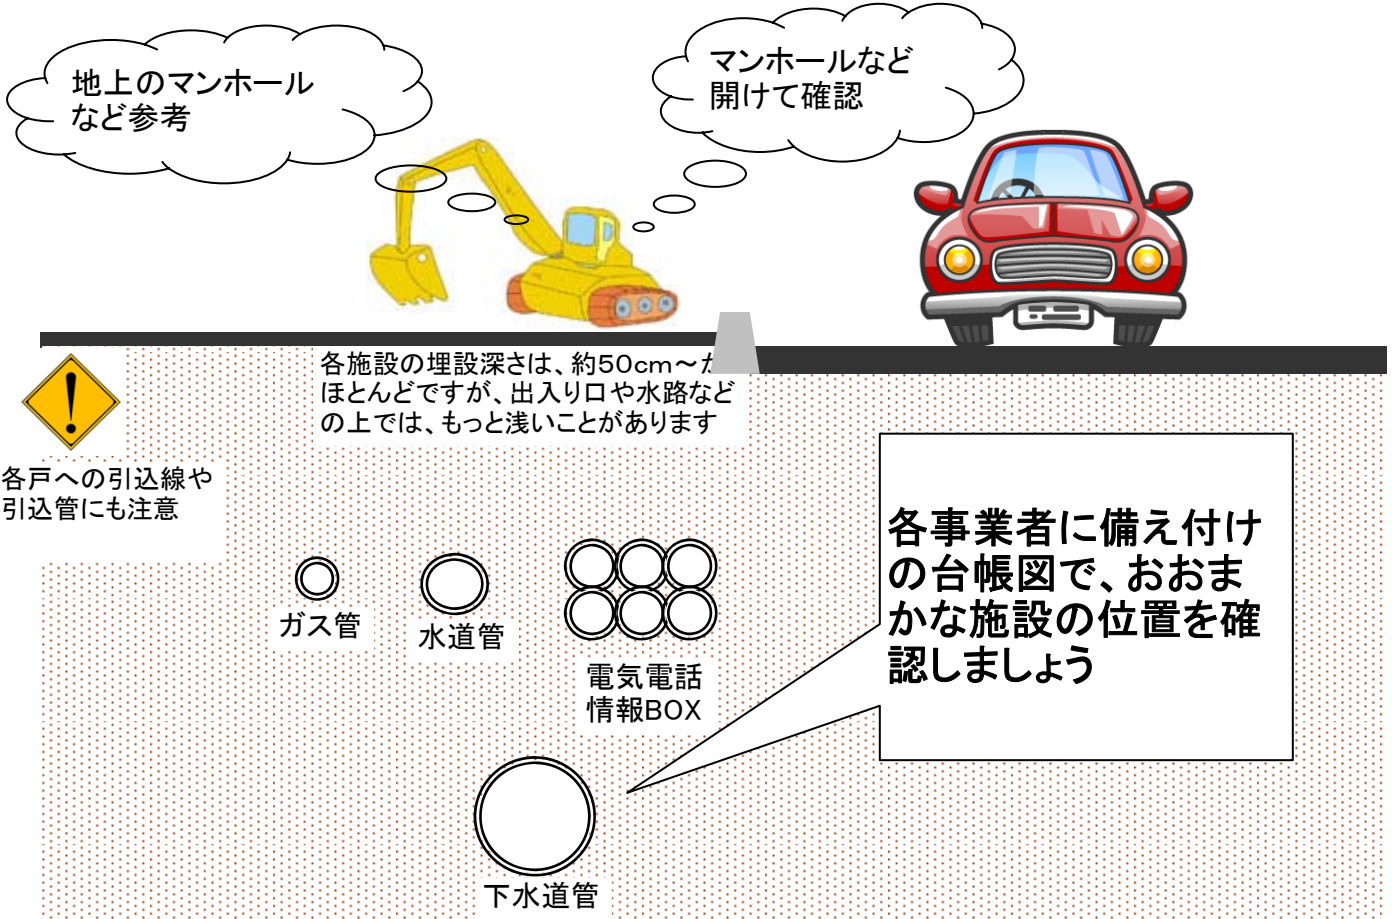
地上のマンホールなど参考

マンホールなど開けて確認

各施設の埋設深さは、約50cm～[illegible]ほとんどですが、出入り口や水路などの上では、もっと浅いことがあります

各戸への引込線や引込管にも注意

各事業者に備え付けの台帳図で、おおまかな施設の位置を確認しましょう

ガス管

水道管

電気電話情報BOX

下水道管